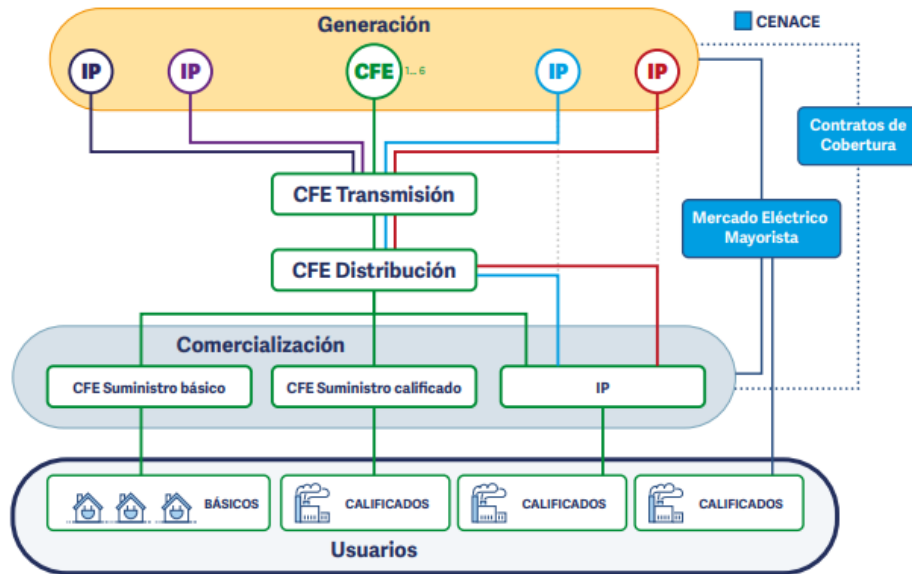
Generación

CENACE

IP

IP

CFE 1... 6

IP

IP

Contratos de Cobertura

CFE Transmisión

Mercado Eléctrico Mayorista

CFE Distribución

Comercialización

CFE Suministro básico

CFE Suministro calificado

IP

BÁSICOS

CALIFICADOS

CALIFICADOS

CALIFICADOS

Usuarios